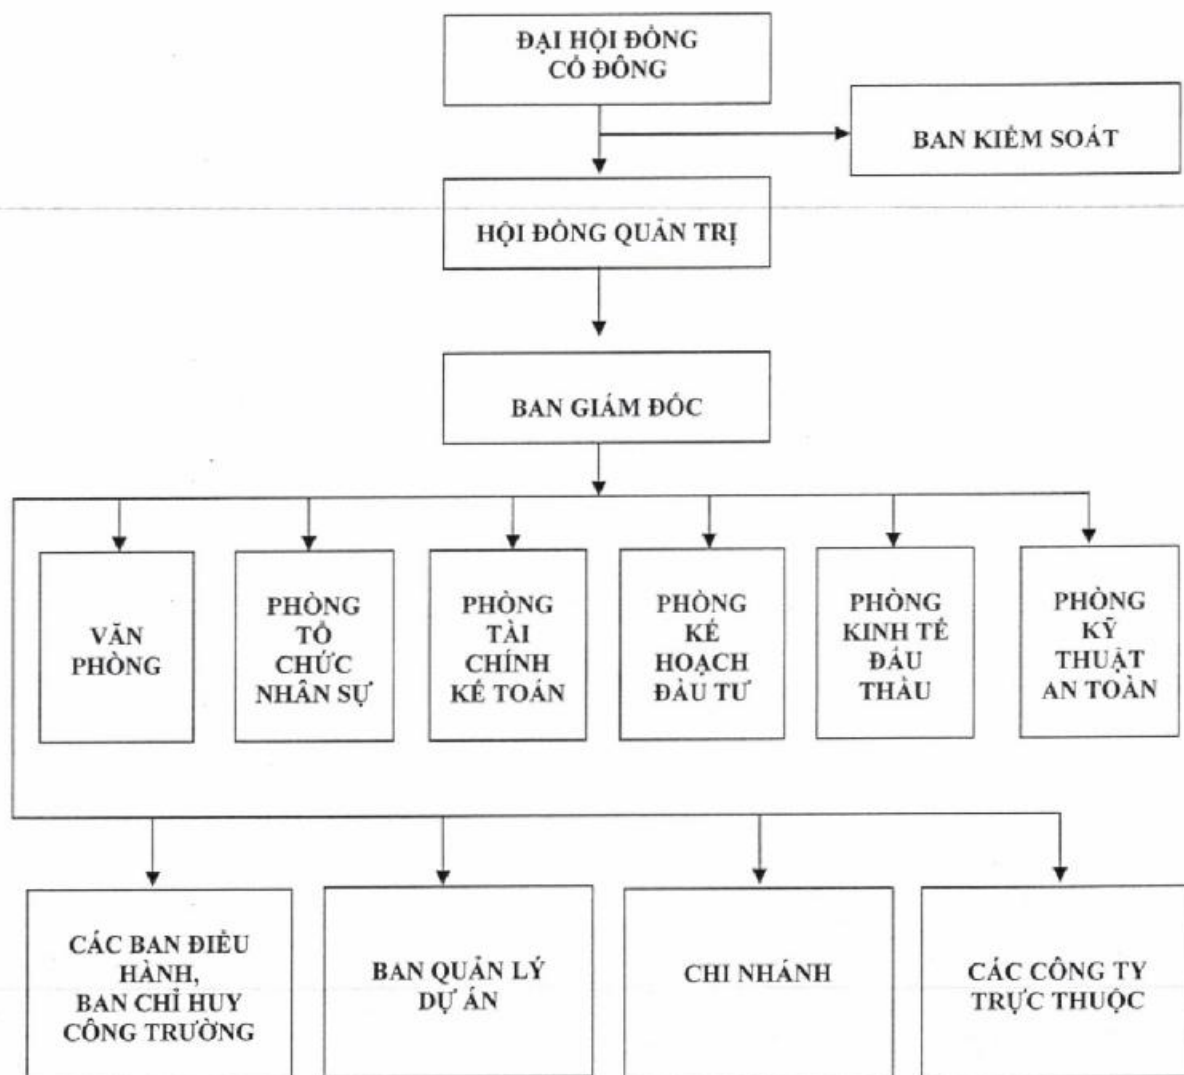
ĐẠI HỘI ĐỒNG CỔ ĐÔNG

BAN KIỂM SOÁT

HỘI ĐỒNG QUẢN TRỊ

BAN GIÁM ĐỐC

VĂN PHÒNG

PHÒNG TỔ CHỨC NHÂN SỰ

PHÒNG TÀI CHÍNH KẾ TOÁN

PHÒNG KẾ HOẠCH ĐẦU TƯ

PHÒNG KINH TẾ ĐẤU THẦU

PHÒNG KỸ THUẬT AN TOÀN

CÁC BAN ĐIỀU HÀNH, BAN CHỈ HUY CÔNG TRƯỜNG

BAN QUẢN LÝ DỰ ÁN

CHI NHÁNH

CÁC CÔNG TY TRỰC THUỘC